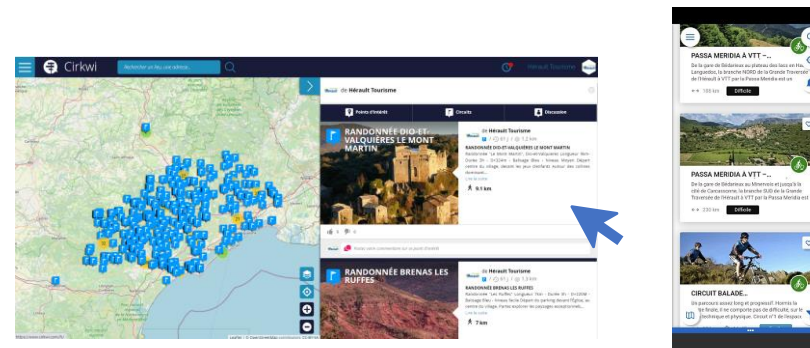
Cirkwi

Rechercher un lieu, une adresse...

Hérault Tourisme

de Hérault Tourisme

Points d'intérêts

Circuits

Discussion

RANDONNÉE DIO-ET-VALQUIÈRES LE MONT MARTIN

Hérault Tourisme

RANDONNÉE DIO-ET-VALQUIÈRES LE MONT MARTIN

9.1 km

RANDONNÉE BRENAS LES RUFFES

Hérault Tourisme

RANDONNÉE BRENAS LES RUFFES

7 km

PASSA MERIDIA À VTT -...

De la gare de Bédarieux au plateau des lacs en Haut Languedoc, la branche NORD de la Grande Traversée de l'Hérault à VTT par la Passa Meridia est un

Difficile

PASSA MERIDIA À VTT -...

De la gare de Bédarieux au Minervois et jusqu'à la cité de Carcassonne, la branche SUD de la Grande Traversée de l'Hérault à VTT par la Passa Meridia est

Difficile

CIRCUIT BALADE...

Un parcours assez long et progressif. Hormis la fin finale, il ne comporte pas de difficulté, sur le plan technique et physique. Circuit n° 1 de l'espace